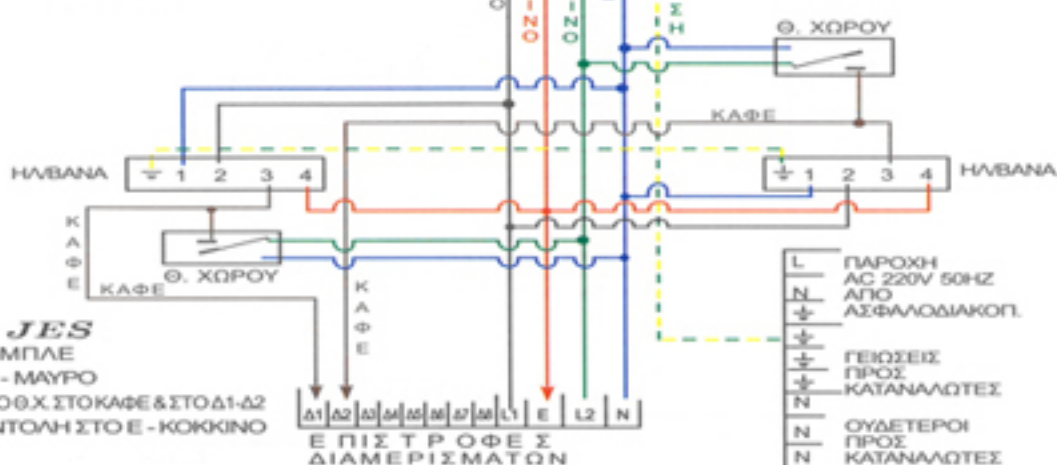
Ο
ΙΝΟ
ΙΝΟ
Σ Η
Θ. ΧΩΡΟΥ
ΚΑΦΕ
ΗΛ/ΒΑΝΑ
1 2 3 4
ΗΛ/ΒΑΝΑ
1 2 3 4
Κ Α Φ Ε
Θ. ΧΩΡΟΥ
ΚΑΦΕ
Κ Α Φ Ε
JES
ΜΠΛΕ
- ΜΑΥΡΟ
Ο Θ.Χ. ΣΤΟ ΚΑΦΕ & ΣΤΟ Δ1-Δ2
ΝΤΟΛΗ ΣΤΟ Ε - ΚΟΚΚΙΝΟ
Δ1 Δ2 Δ3 Δ4 Δ5 Δ6 Δ7 Δ8 L1 E L2 N
Ε Π Ι Σ Τ Ρ Ο Φ Ε Σ
ΔΙΑΜΕΡΙΣΜΑΤΩΝ
L ΠΑΡΟΧΗ
AC 220V 50HZ
N ΑΠΟ
ΑΣΦΑΛΟΔΙΑΚΟΠ.
ΓΕΙΩΣΕΙΣ
ΠΡΟΣ
ΚΑΤΑΝΑΛΩΤΕΣ
N
N ΟΥΔΕΤΕΡΟΙ
ΠΡΟΣ
N ΚΑΤΑΝΑΛΩΤΕΣ